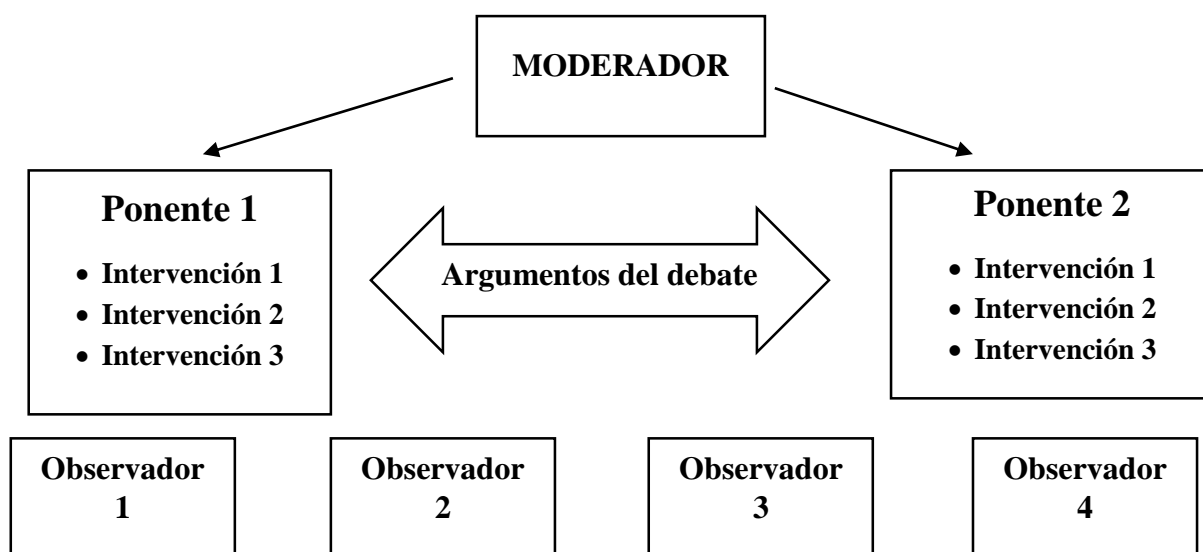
MODERADOR

Ponente 1
- Intervención 1
- Intervención 2
- Intervención 3

Argumentos del debate

Ponente 2
- Intervención 1
- Intervención 2
- Intervención 3

Observador 1

Observador 2

Observador 3

Observador 4